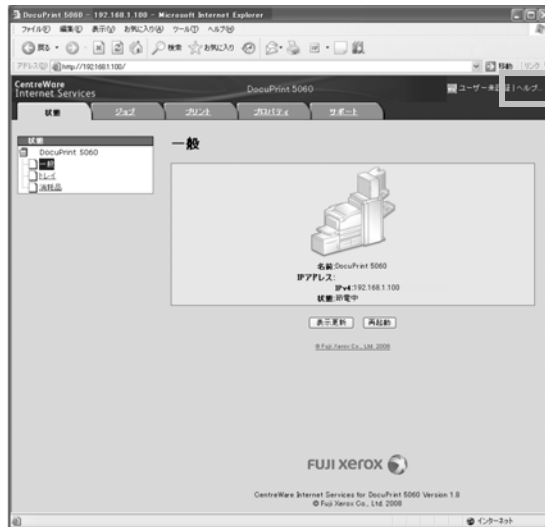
DocuPrint 5060 - 192.168.1.100 - Microsoft Internet Explorer

ファイル(F) 編集(E) 表示(V) お気に入り(A) ツール(T) ヘルプ(H)

戻る 検索 お気に入り

アドレス(D) http://192.168.1.100/ 移動 リンク

CentreWare Internet Services

DocuPrint 5060

ユーザー未認証 | ヘルプ

状態 ジョブ プリント プロパティ サポート

状態

DocuPrint 5060

一般

トレイ

消耗品

一般

名前:DocuPrint 5060

IPアドレス:

IPv4:192.168.1.100

状態:節電中

表示更新 再起動

© Fuji Xerox Co., Ltd. 2008

FUJI XEROX

CentreWare Internet Services for DocuPrint 5060 Version 1.0
© Fuji Xerox Co., Ltd. 2008

インターネット